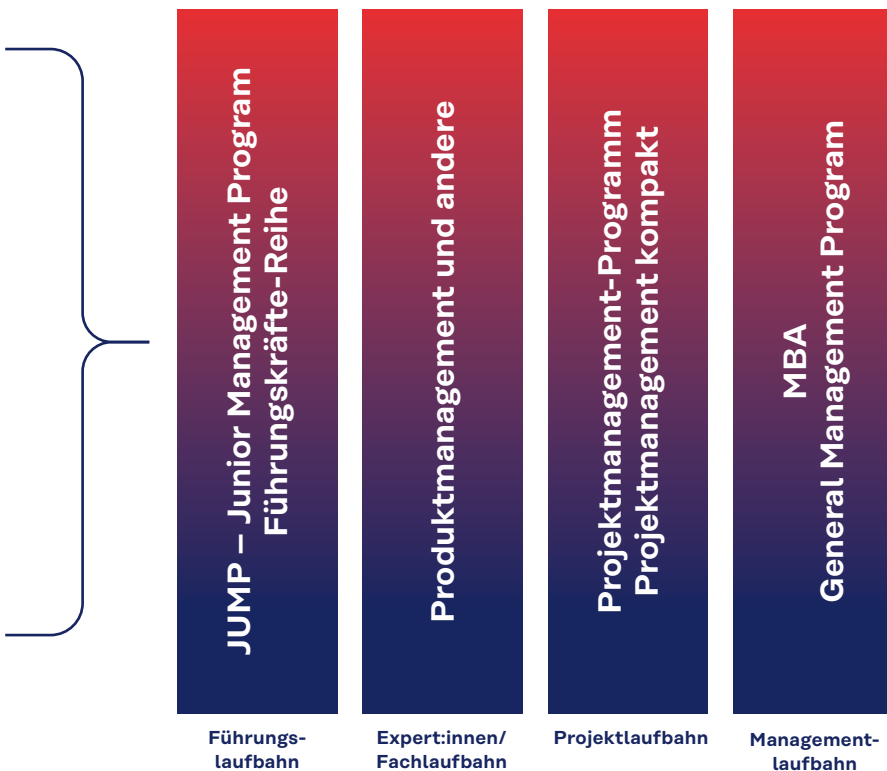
JUMP – Junior Management Program
Führungskräfte-Reihe

Führungslaufbahn

Produktmanagement und andere

Expert:innen/
Fachlaufbahn

Projektmanagement-Programm
Projektmanagement kompakt

Projektlaufbahn

MBA
General Management Program

Managementlaufbahn